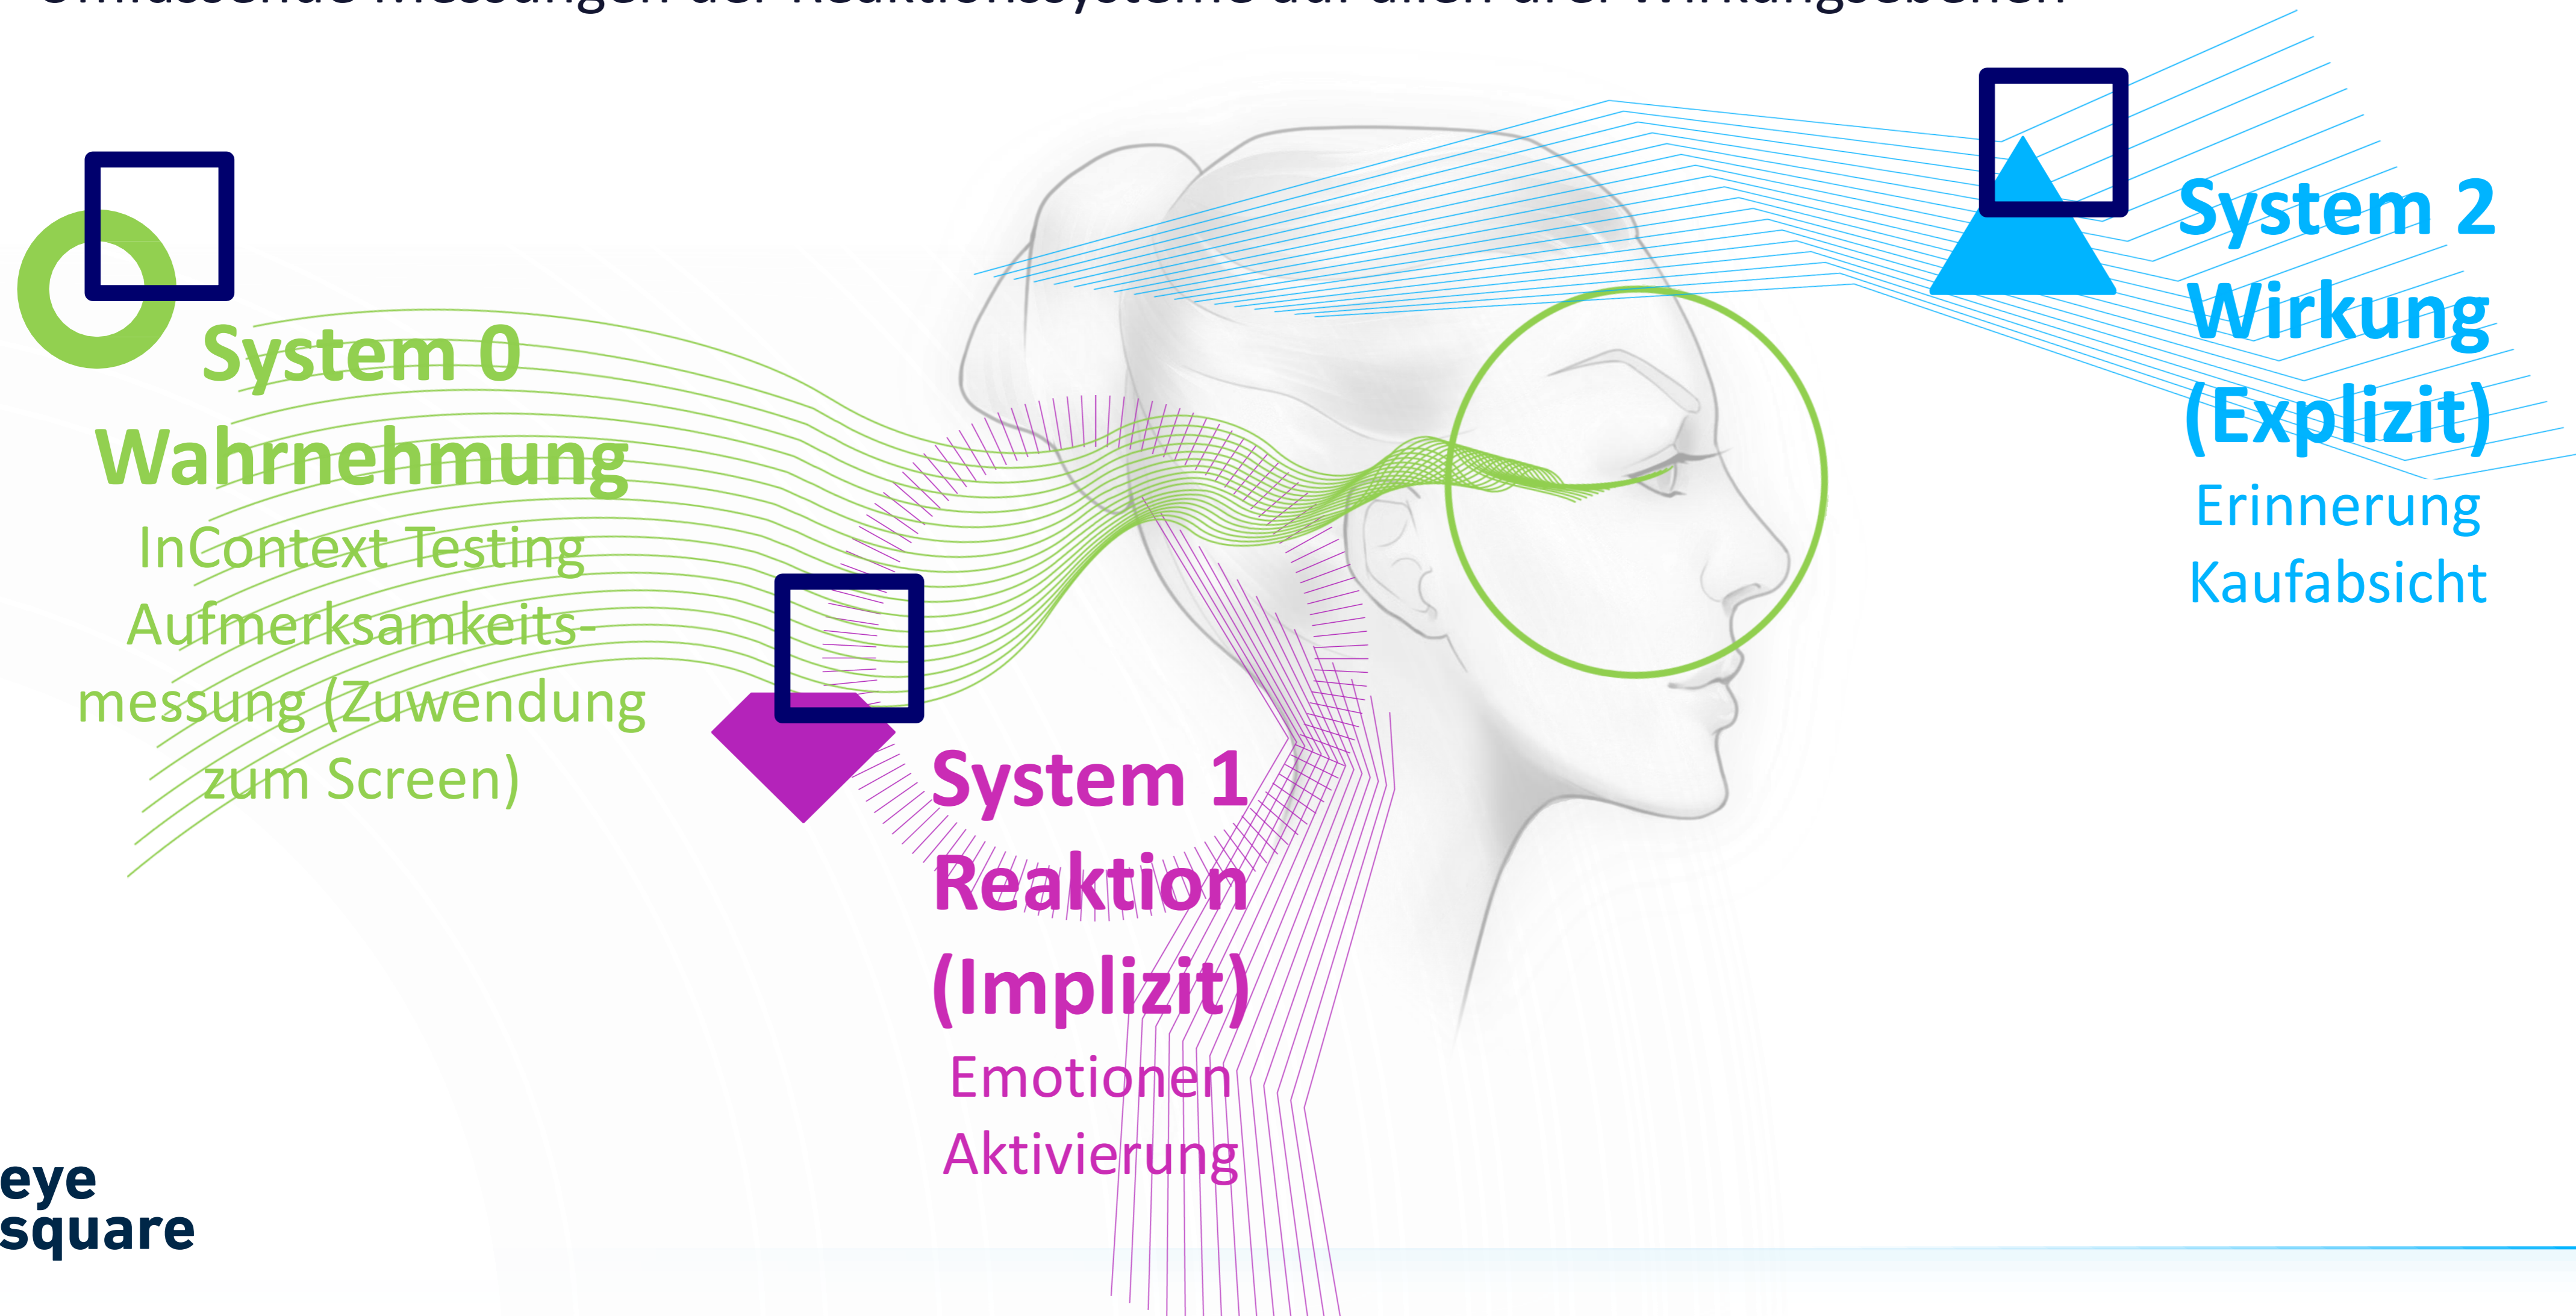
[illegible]

System 0
Wahrnehmung
InContext Testing
Aufmerksamkeitsmessung (Zuwendung zum Screen)

System 1
Reaktion
(Implizit)
Emotionen
Aktivierung

System 2
Wirkung
(Explizit)
Erinnerung
Kaufabsicht

eye
square